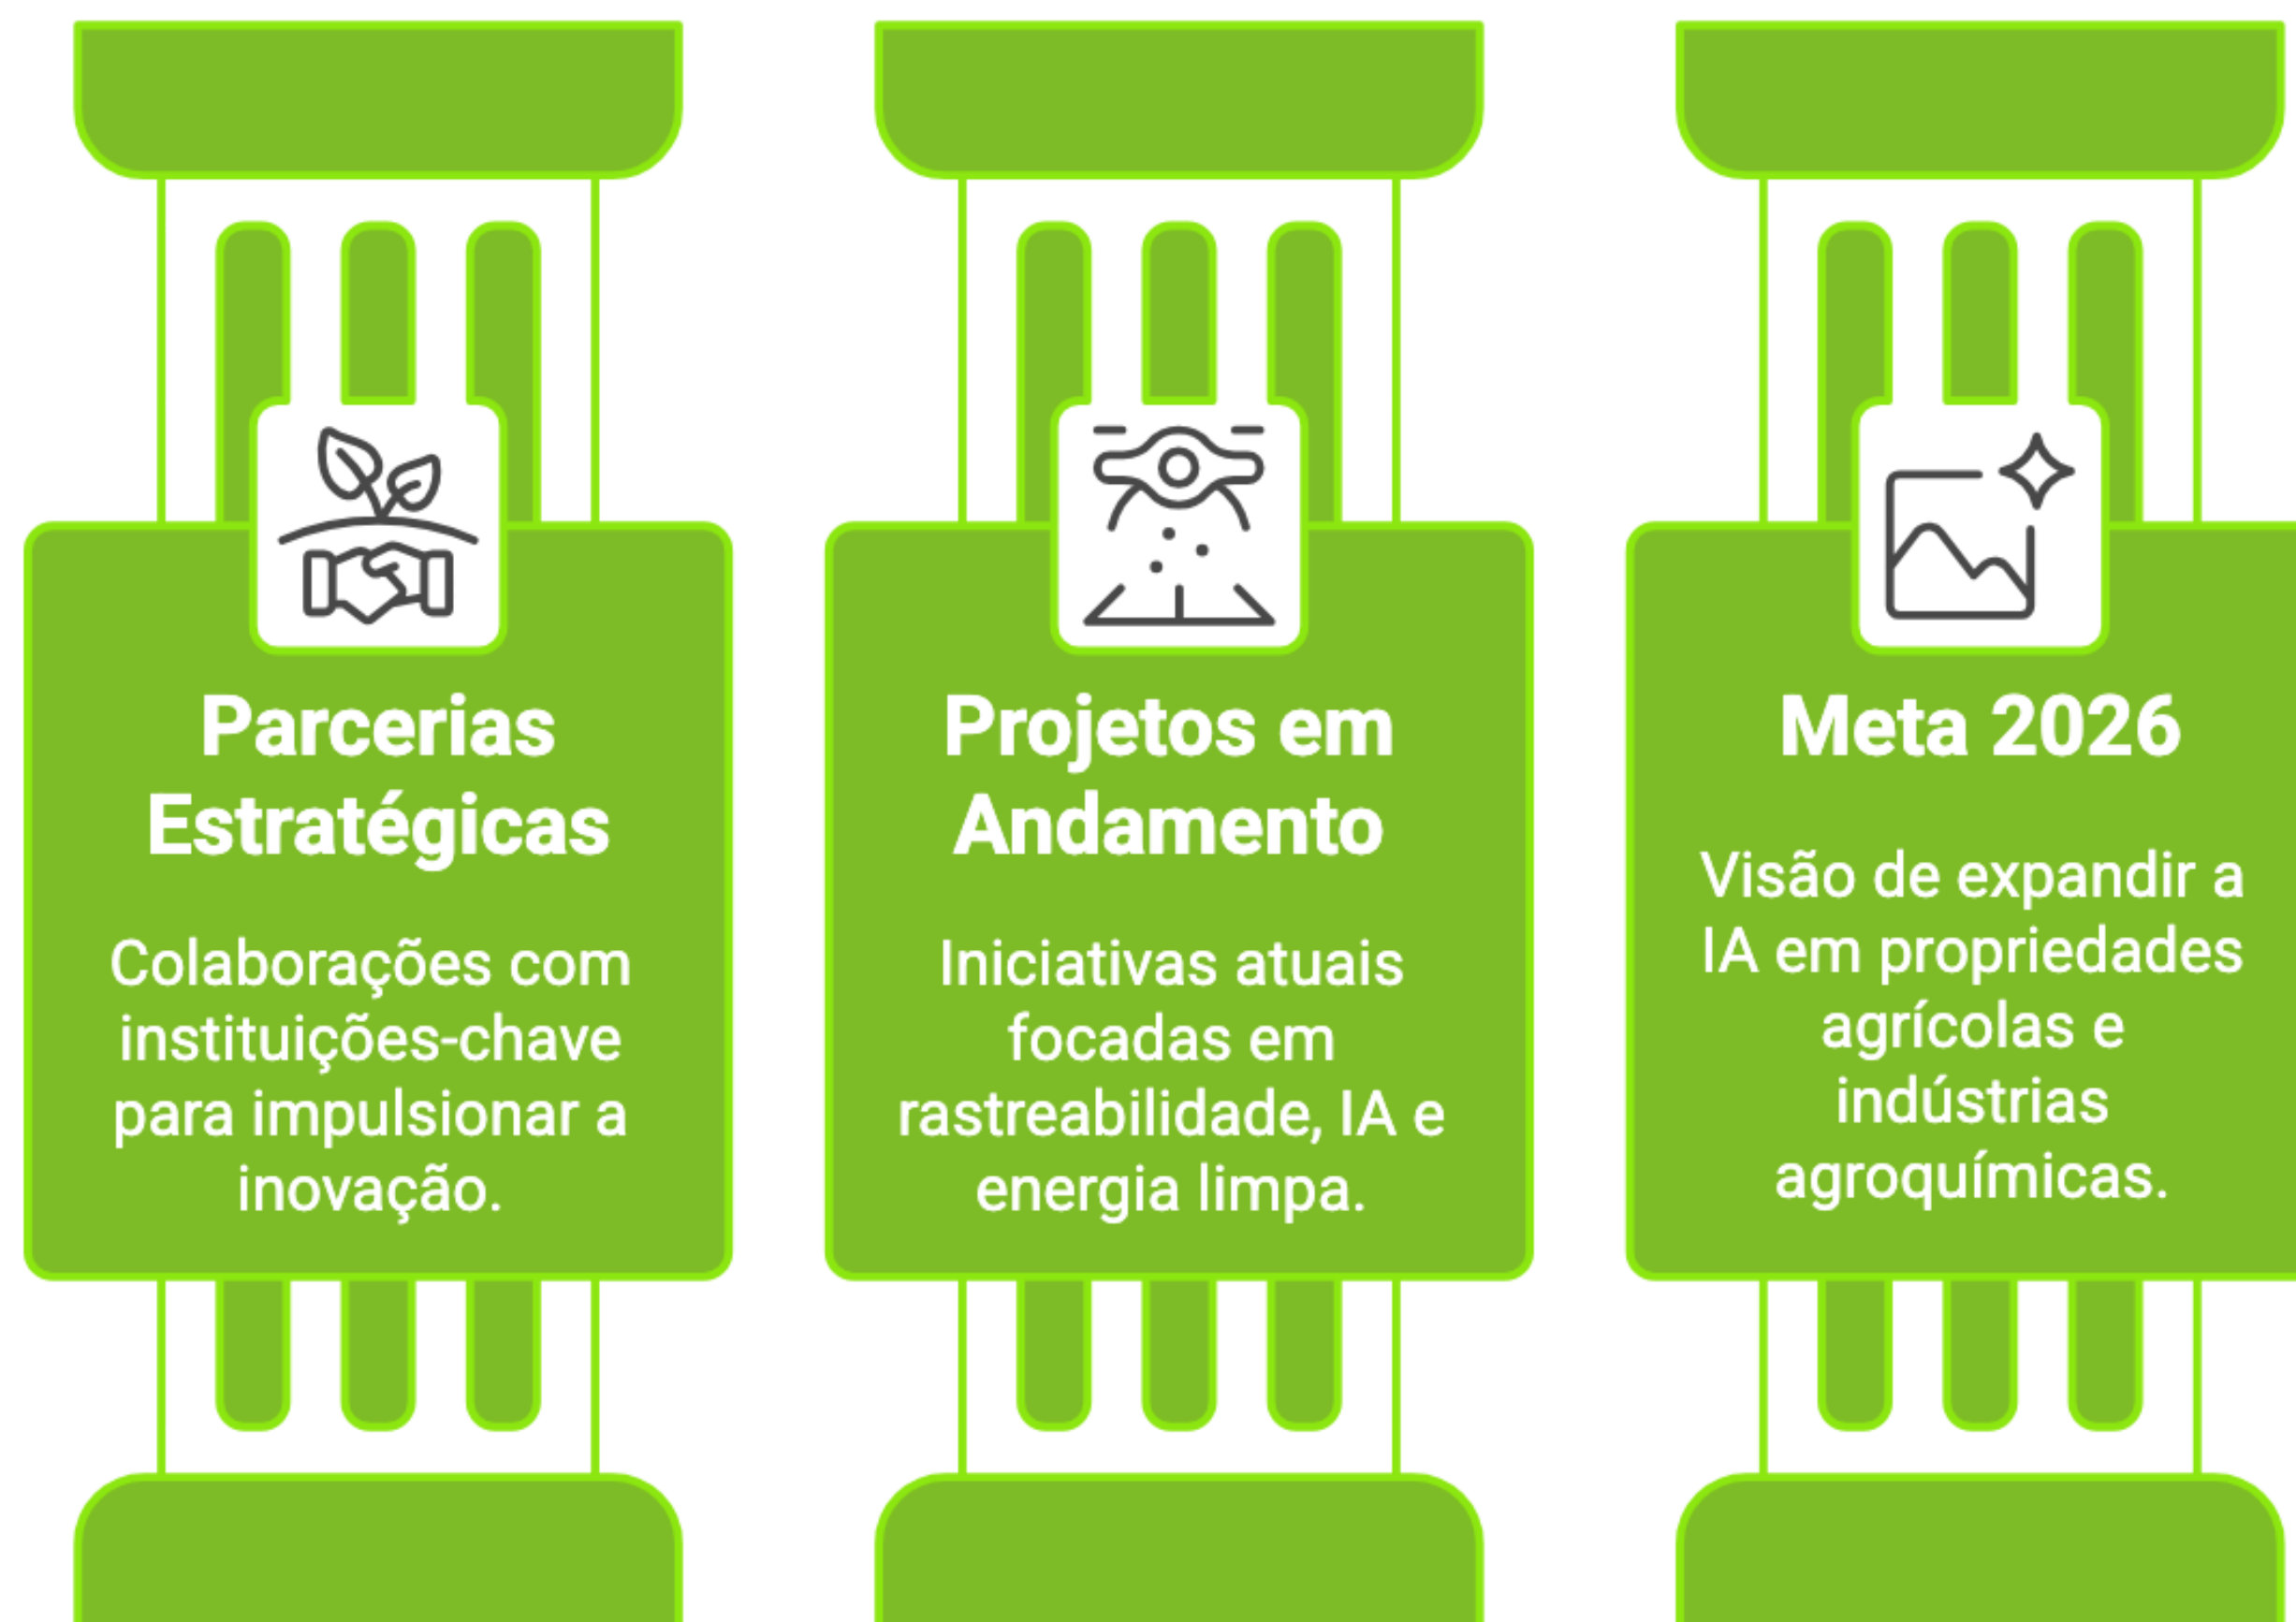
Parcerias Estratégicas

Colaborações com instituições-chave para impulsionar a inovação.

Projetos em Andamento

Iniciativas atuais focadas em rastreabilidade, IA e energia limpa.

Meta 2026

Visão de expandir a IA em propriedades agrícolas e indústrias agroquímicas.